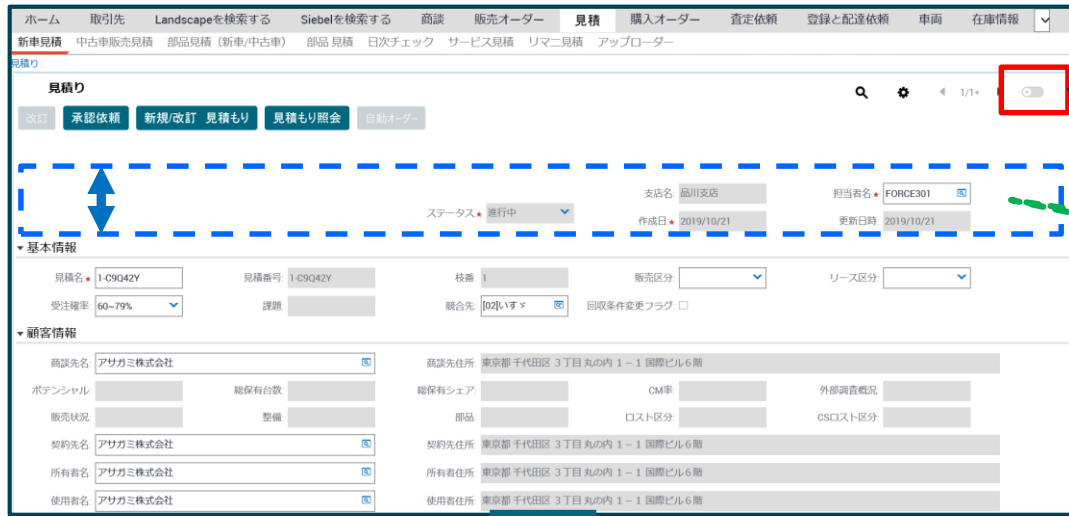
ホーム 取引先 Landscapeを検索する Siebelを検索する 商談 販売オーダー 見積 購入オーダー 査定依頼 登録と配達依頼 車両 在庫情報

新車見積 中古車販売見積 部品見積（新車/中古車） 部品 見積 日次チェック サービス見積 リマニ見積 アップローダー

見積り:

見積り

1/1+

改訂 承認依頼 新規/改訂 見積もり 見積もり照会 自動オーダー

支店名 品川支店
担当者名 FORCE301
ステータス 進行中
作成日 2019/10/21
更新日時 2019/10/21

基本情報

見積名 1-C9Q42Y
見積番号 1-C9Q42Y
枝番 1
販売区分
リース区分
受注確率 60~79%
課題
競合先 [02]いすゞ
回収条件変更フラグ

顧客情報

商談先名 アサガミ株式会社
商談先住所 東京都 千代田区 3丁目 丸の内 1－1 国際ビル6階
ポテンシャル
総保有台数
総保有シェア
CM率
外部調査概況
販売状況
整備
部品
ロスト区分
CSロスト区分
契約先名 アサガミ株式会社
契約先住所 東京都 千代田区 3丁目 丸の内 1－1 国際ビル6階
所有者名 アサガミ株式会社
所有者住所 東京都 千代田区 3丁目 丸の内 1－1 国際ビル6階
使用者名 アサガミ株式会社
使用者住所 東京都 千代田区 3丁目 丸の内 1－1 国際ビル6階